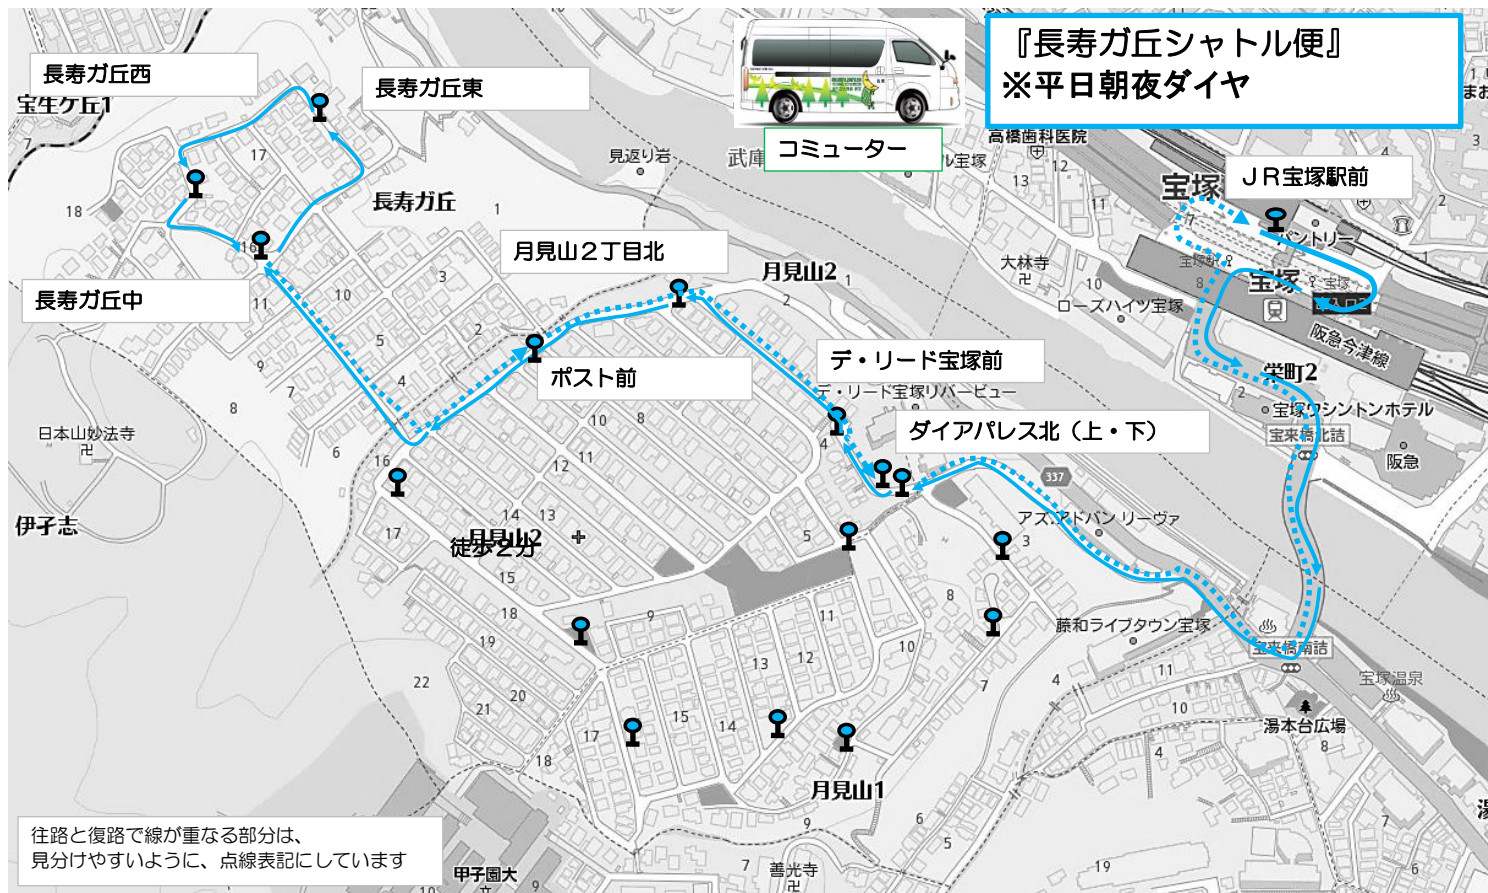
『長寿ガ丘シャトル便』
※平日朝夜ダイヤ

コミューター

長寿ガ丘西
長寿ガ丘東
長寿ガ丘中
月見山２丁目北
ポスト前
デ・リード宝塚前
ダイアパレス北（上・下）
ＪＲ宝塚駅前

宝生ケ丘1
長寿ガ丘
見返り岩
武庫
高橋歯科医院
宝塚
大林寺
ローズハイツ宝塚
阪急今津線
栄町2
宝塚ワシントンホテル
宝来橋北詰
阪急
月見山2
デ・リード宝塚リバービュー
アスアドバン リーヴァ
藤和ライブタウン宝塚
宝来橋南詰
宝塚温泉
湯本台広場
日本山妙法寺
伊孑志
月見山2
徒歩2分
月見山1
甲子園大
善光寺
337

往路と復路で線が重なる部分は、
見分けやすいように、点線表記にしています